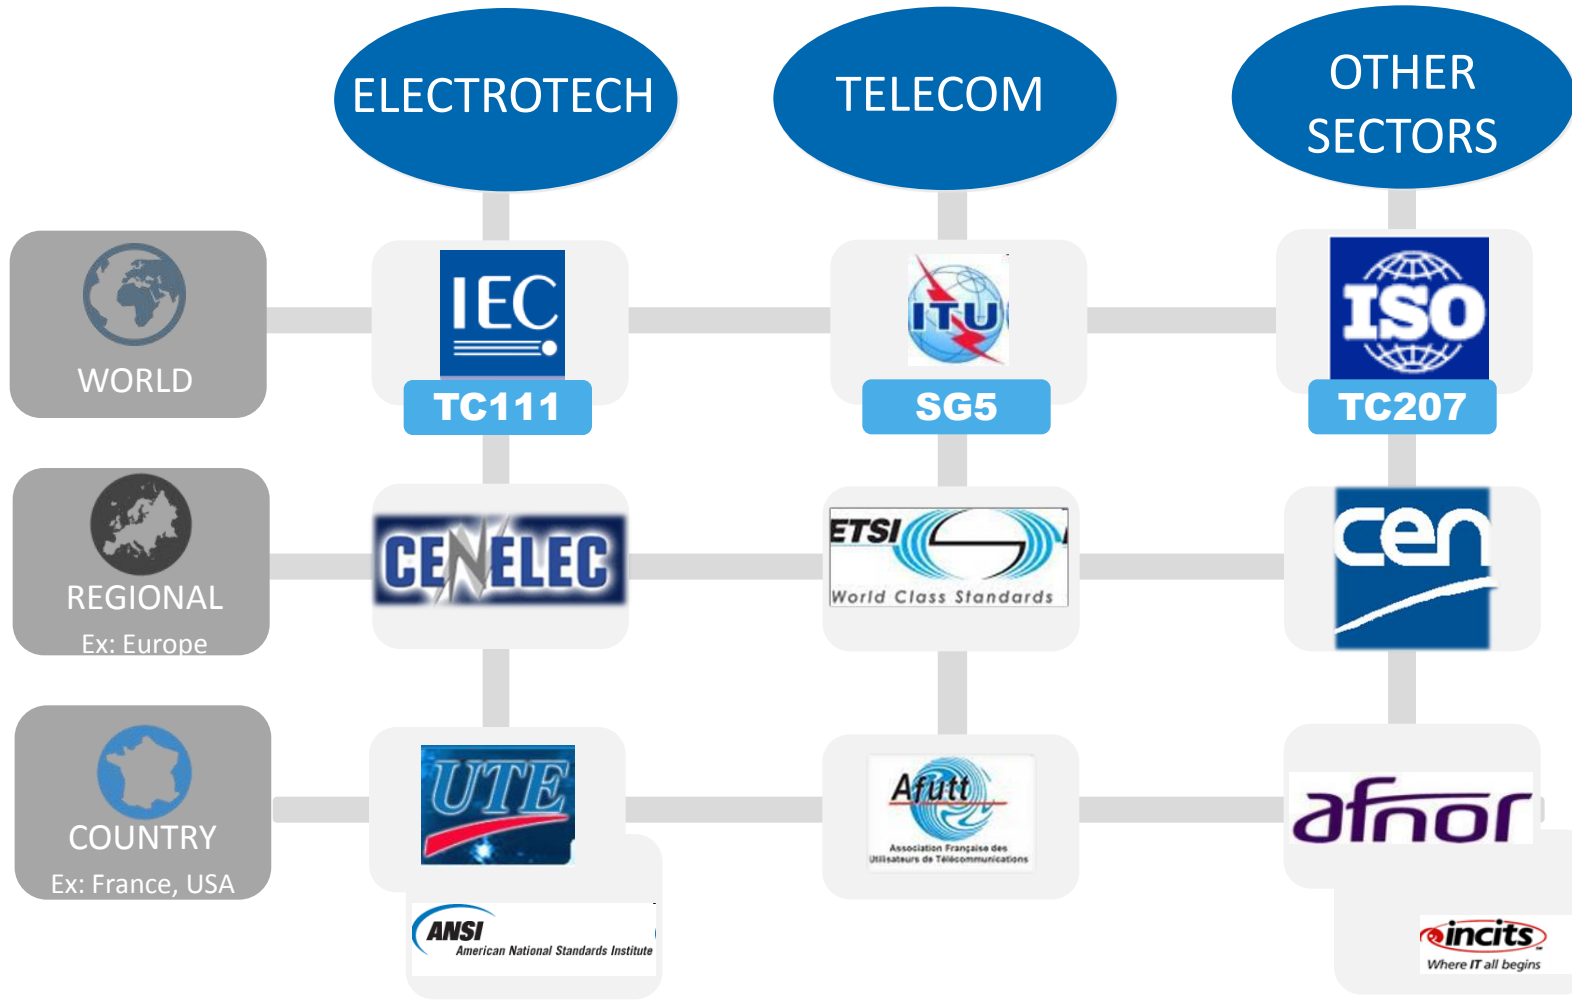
ELECTROTECH

TELECOM

OTHER SECTORS

WORLD

IEC

TC111

ITU

SG5

ISO

TC207

REGIONAL
Ex: Europe

CENELEC

ETSI
World Class Standards

cen

COUNTRY
Ex: France, USA

UTE

ANSI
American National Standards Institute

Afutt
Association Française des Utilisateurs de Télécommunications

afnor

incits
Where IT all begins